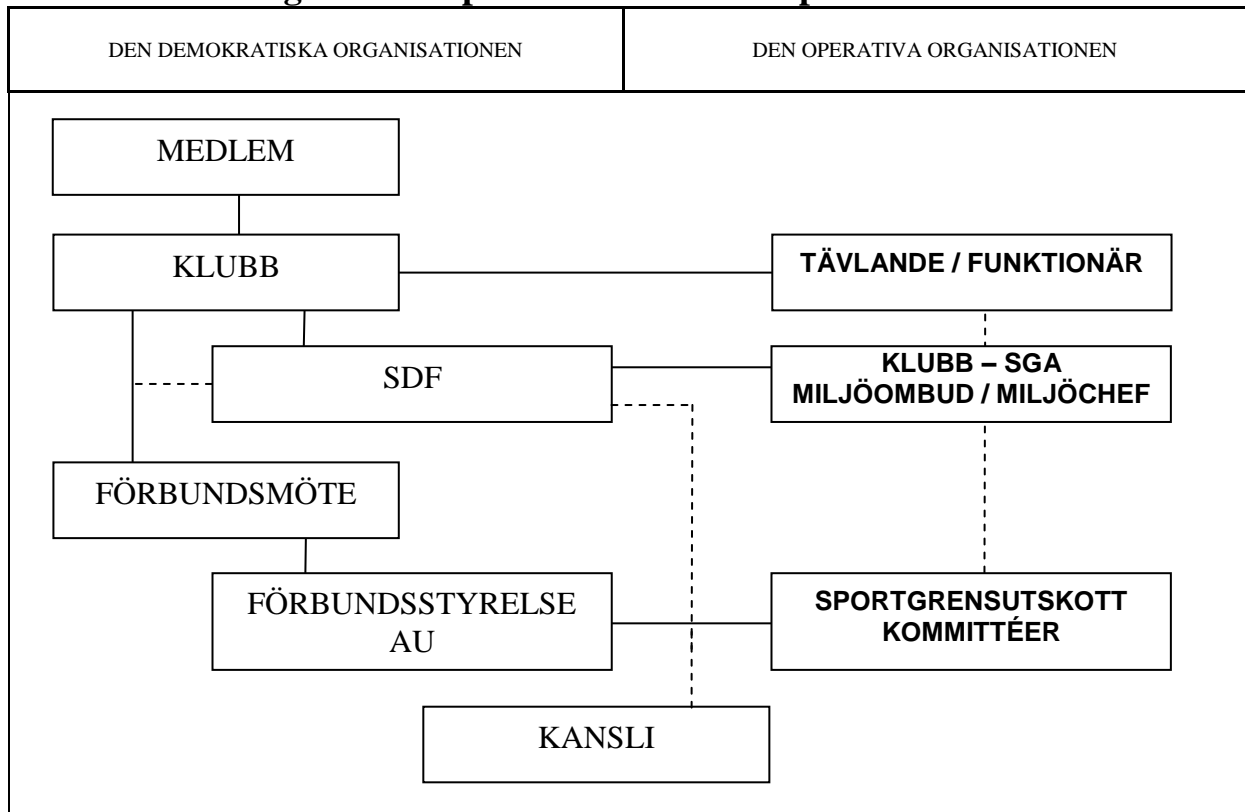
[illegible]

DEN DEMOKRATISKA ORGANISATIONEN

DEN OPERATIVA ORGANISATIONEN

MEDLEM

KLUBB

TÄVLANDE / FUNKTIONÄR

SDF

KLUBB – SGA MILJÖOMBUD / MILJÖCHEF

FÖRBUNDSMÖTE

FÖRBUNDSSTYRELSE AU

SPORTGRENSUTSKOTT KOMMITTÉER

KANSLI